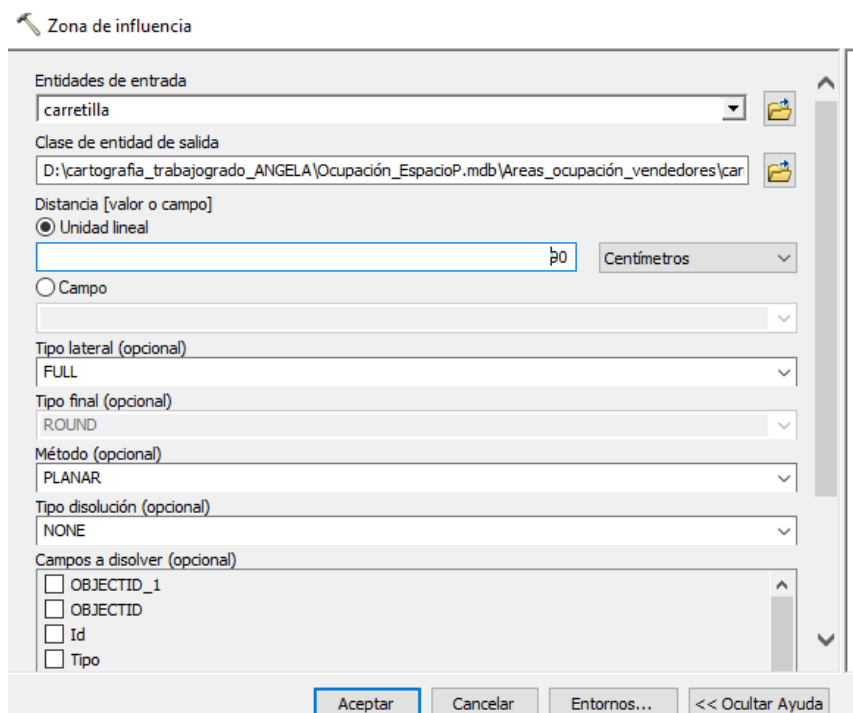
Zona de influencia

Entidades de entrada
carretilla

Clase de entidad de salida
D:\cartografia_trabajogrado_ANGELA\Ocupación_EspacioP.mdb\Areas_ocupación_vendedores\car

Distancia [valor o campo]
Unidad lineal
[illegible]0
Centímetros

Campo

Tipo lateral (opcional)
FULL

Tipo final (opcional)
ROUND

Método (opcional)
PLANAR

Tipo disolución (opcional)
NONE

Campos a disolver (opcional)
OBJECTID_1
OBJECTID
Id
Tipo

Aceptar
Cancelar
Entornos...
<< Ocultar Ayuda